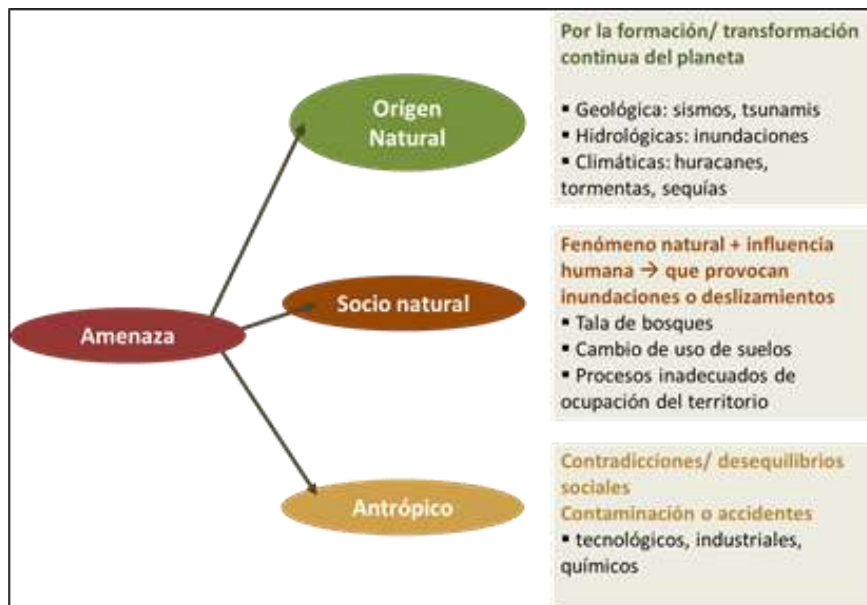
Amenaza

Origen Natural

Por la formación/ transformación continua del planeta

▪ Geológica: sismos, tsunamis
▪ Hidrológicas: inundaciones
▪ Climáticas: huracanes, tormentas, sequías

Socio natural

Fenómeno natural + influencia humana → que provocan inundaciones o deslizamientos
▪ Tala de bosques
▪ Cambio de uso de suelos
▪ Procesos inadecuados de ocupación del territorio

Antrópico

Contradicciones/ desequilibrios sociales
Contaminación o accidentes
▪ tecnológicos, industriales, químicos